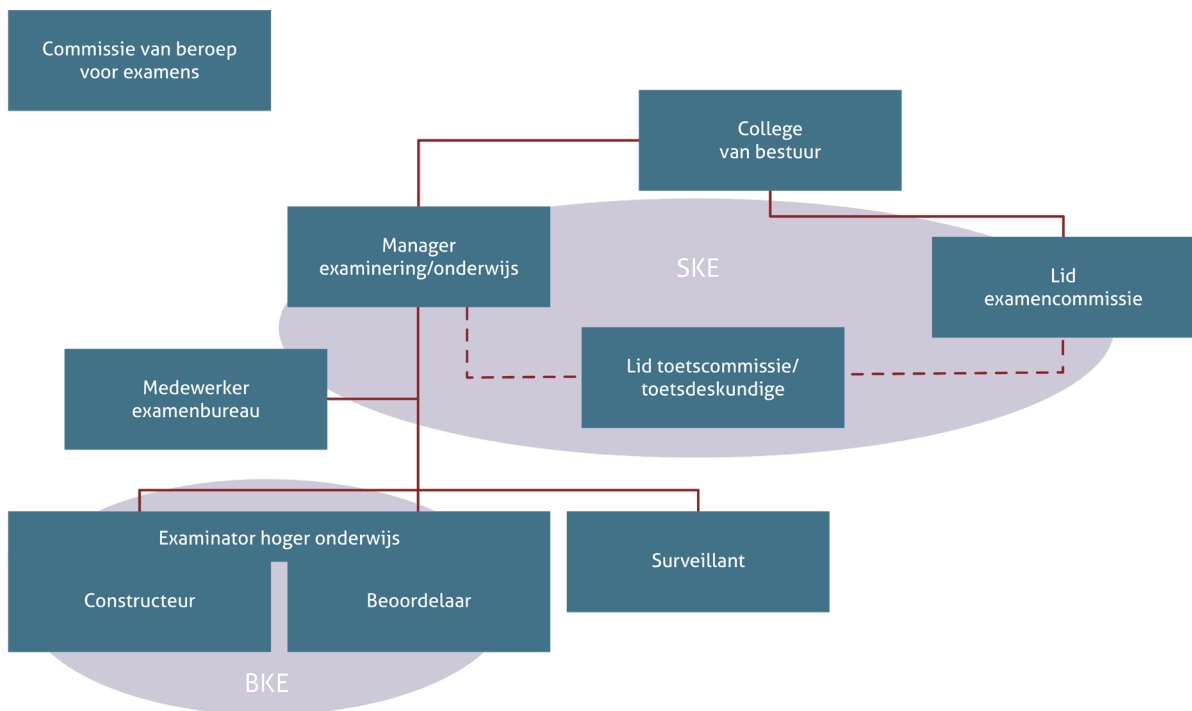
Commissie van beroep voor examens

College van bestuur

Manager examinering/onderwijs

SKE

Lid examencommissie

Lid toetscommissie/ toetsdeskundige

Medewerker examenbureau

Examinator hoger onderwijs

Constructeur

Beoordelaar

Surveillant

BKE